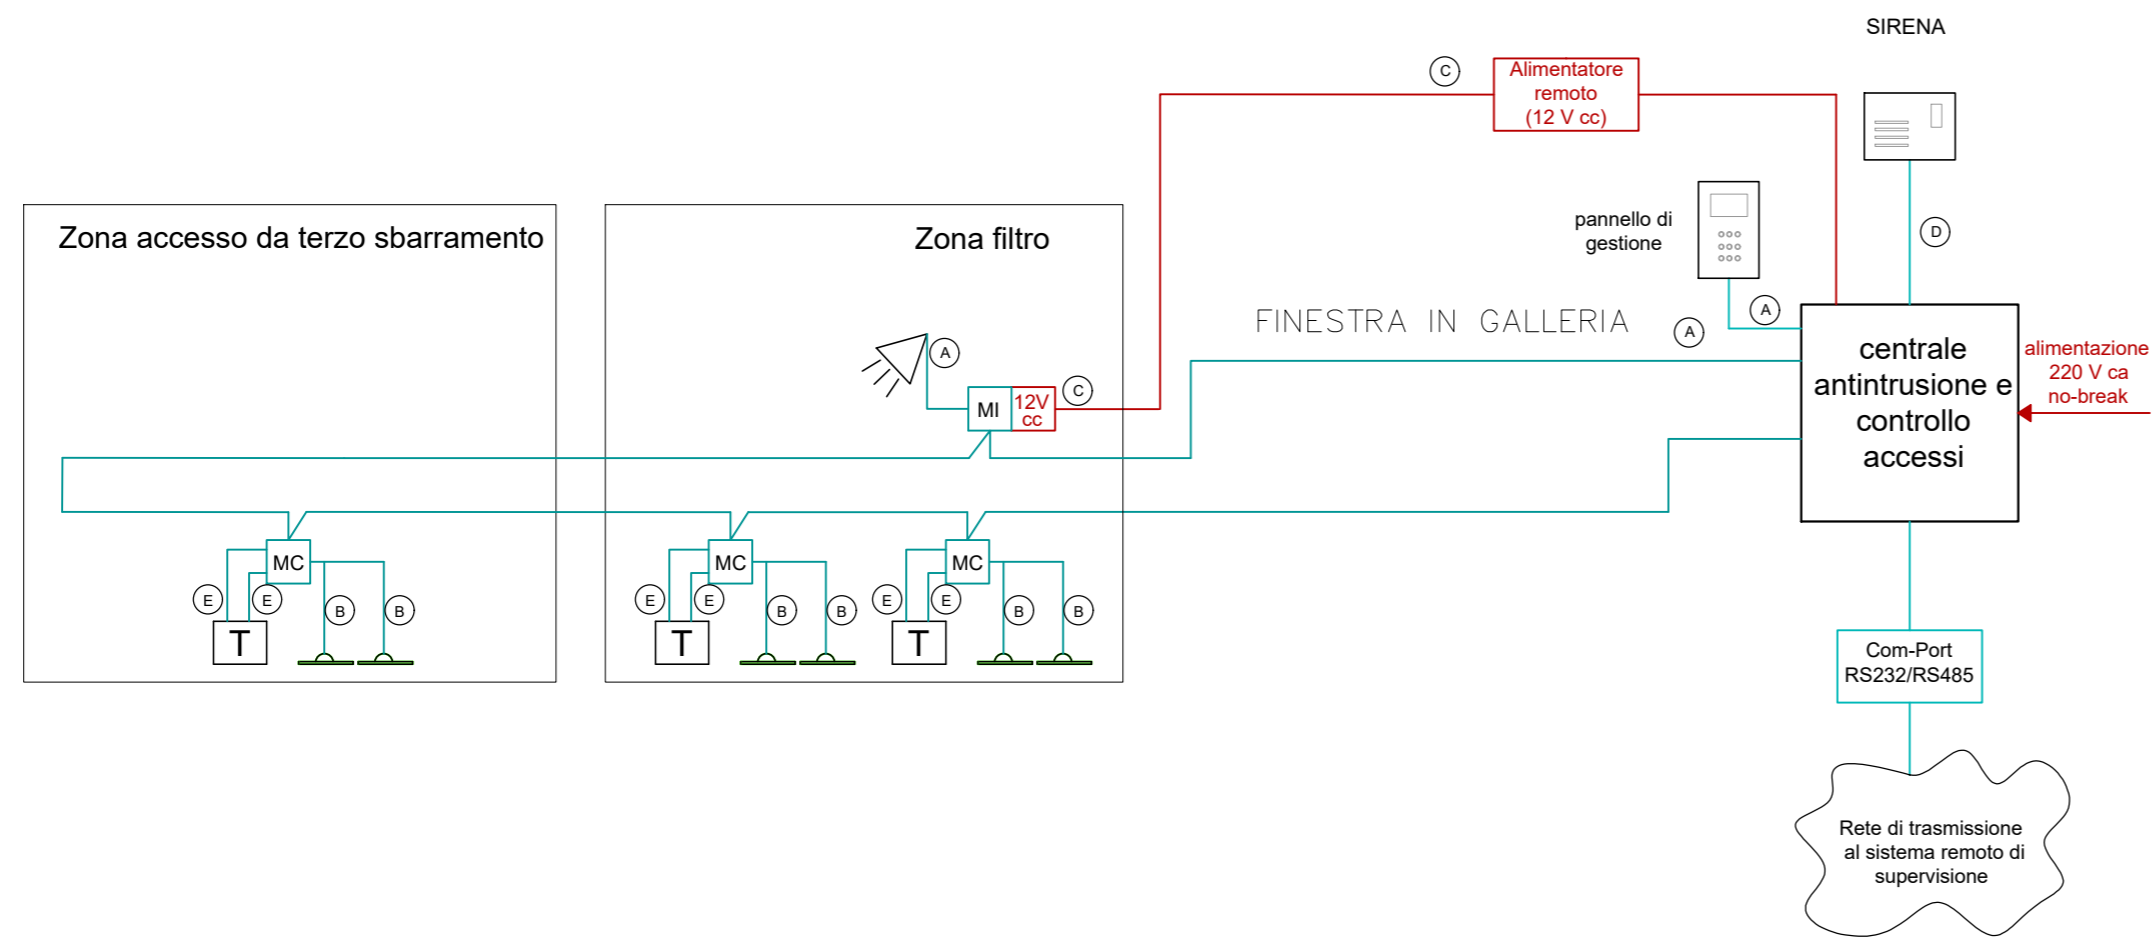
SIRENA

C

Alimentatore remoto (12 V cc)

pannello di gestione

D

A

Zona accesso da terzo sbarramento

Zona filtro

FINESTRA IN GALLERIA

A

A

centrale antintrusione e controllo accessi

alimentazione 220 V ca no-break

MI

12V cc

C

MC

E E B B

T

MC

E E B B

T

MC

E E B B

T

Com-Port RS232/RS485

Rete di trasmissione al sistema remoto di supervisione